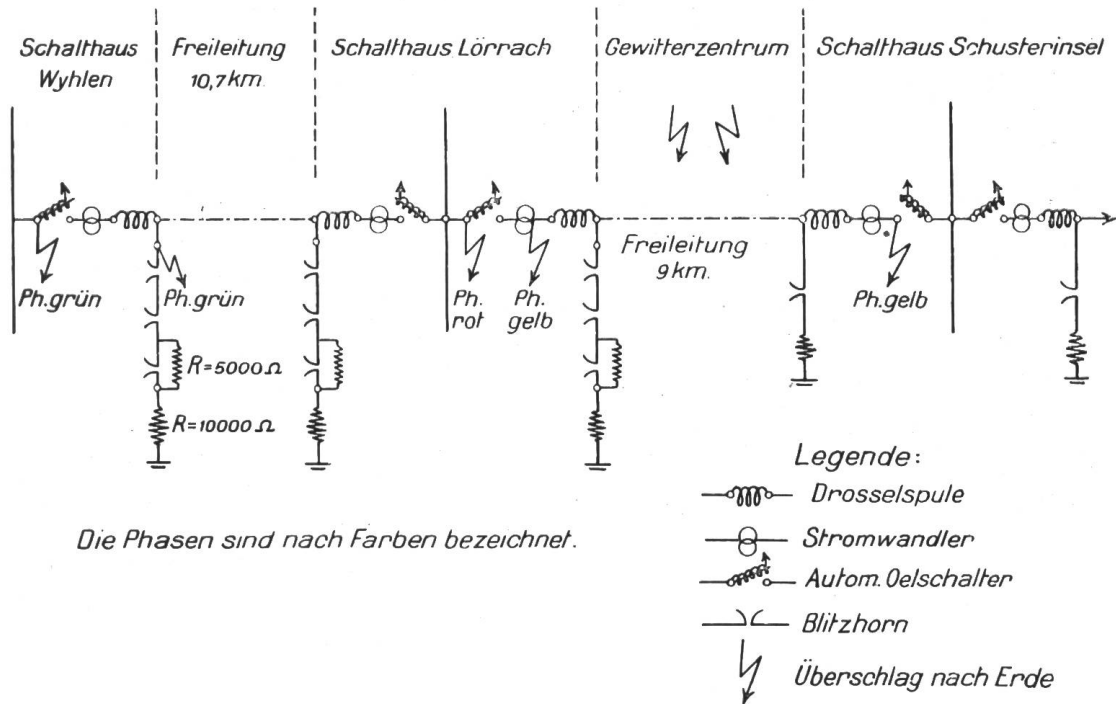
Schalthaus Wyhlen

Freileitung 10,7 km.

Schalthaus Lörrach

Gewitterzentrum

Schalthaus Schusterinsel

Ph. grün

Ph. grün

$R = 5000\,\Omega$

$R = 10000\,\Omega$

Ph. rot

Ph. gelb

Freileitung 9 km.

Ph. gelb

Legende:

Drosselspule

Stromwandler

Autom. Oelschalter

Blitzhorn

Überschlag nach Erde

Die Phasen sind nach Farben bezeichnet.